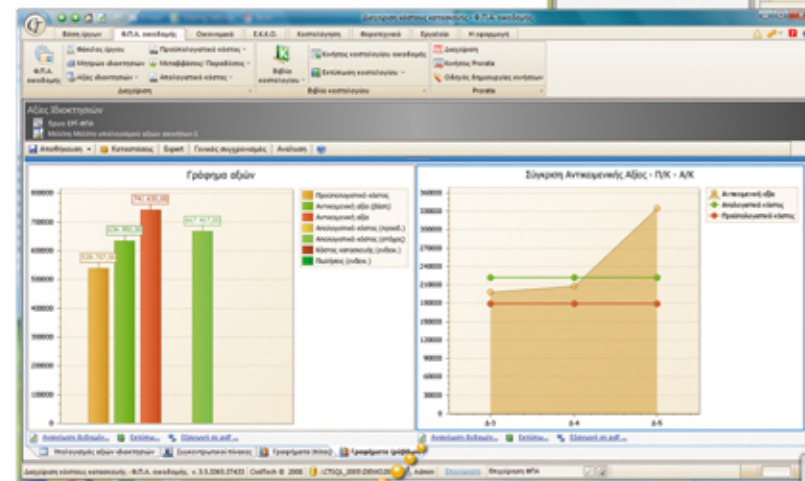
Διαχείριση κόστους κατασκευής - Φ.Π.Α. οικοδομής

Βάση έργων
Φ.Π.Α. οικοδομής
Οικονομικά
Ε.Κ.Χ.Ο.
Κοστολόγηση
Φορολογικά
Εργαλεία
Η εφαρμογή

Φ.Π.Α. οικοδομής
Θέσεις έργου
Μετρικά ιδιοκτησιών
Αξίες ιδιοκτησιών
Προϋπολογιστικό κόστος
Μεταβιβάσεις / Παραδόσεις
Απολογιστικό κόστος
Διαχείριση
Βιβλίο κοστολογίου
Κινήσεις κοστολογίου οικοδομής
Εκτύπωση κοστολογίου
Βιβλίο κοστολογίου
Διαχείριση
Κινήσεις Prorata
Οδηγός δημιουργίας ανάλυσης
Prorata

Αξίες Ιδιοκτησιών
Έργο ΕΡ-ΦΠΑ
Μελέτη Μελέτη υπολογισμού αξιών ακινήτων-1

Αποθήκευση | Καταστάσεις | Export | Γενικός συντελεστής | Ανάλυση

Γράφημα αξιών
800000
700000
600000
500000
400000
300000
200000
100000
0
741 438,88
634 760,00
539 767,20
667 467,00
Προϋπολογιστικό κόστος
Αντικειμενική αξία (ίδιο)
Αντικειμενική αξία
Απολογιστικό κόστος (προσθ.)
Απολογιστικό κόστος (σύνορο)
Κόστος κατασκευής (ενδεχ.)
Πωλήσεις (ενδεχ.)

Σύγκριση Αντικειμενικής Αξίας - Π/Κ - Α/Κ
360000
330000
300000
270000
240000
210000
180000
150000
120000
90000
60000
30000
0
Δ-3
Δ-4
Δ-5
Αντικειμενική αξία
Απολογιστικό κόστος
Προϋπολογιστικό κόστος

Αναλυτικά δεδομένα... | Εκτύπωση... | Εξαγωγή σε pdf...
Αναλυτικά δεδομένα... | Εκτύπωση... | Εξαγωγή σε pdf...

Υπολογισμός αξιών ιδιοκτησιών | Συγκεντρωτικοί πίνακες | Γραφήματα (πίτα) | Γραφήματα (ράβδοι)

Διαχείριση κόστους κατασκευής - Φ.Π.Α. οικοδομής, v. 3.5.3365.27433 | CodTech © 2008 | .\CTSQL_2005:DEMO2008 | Admin | Επεξεργασία | Επεξεργασία ΦΠΑ